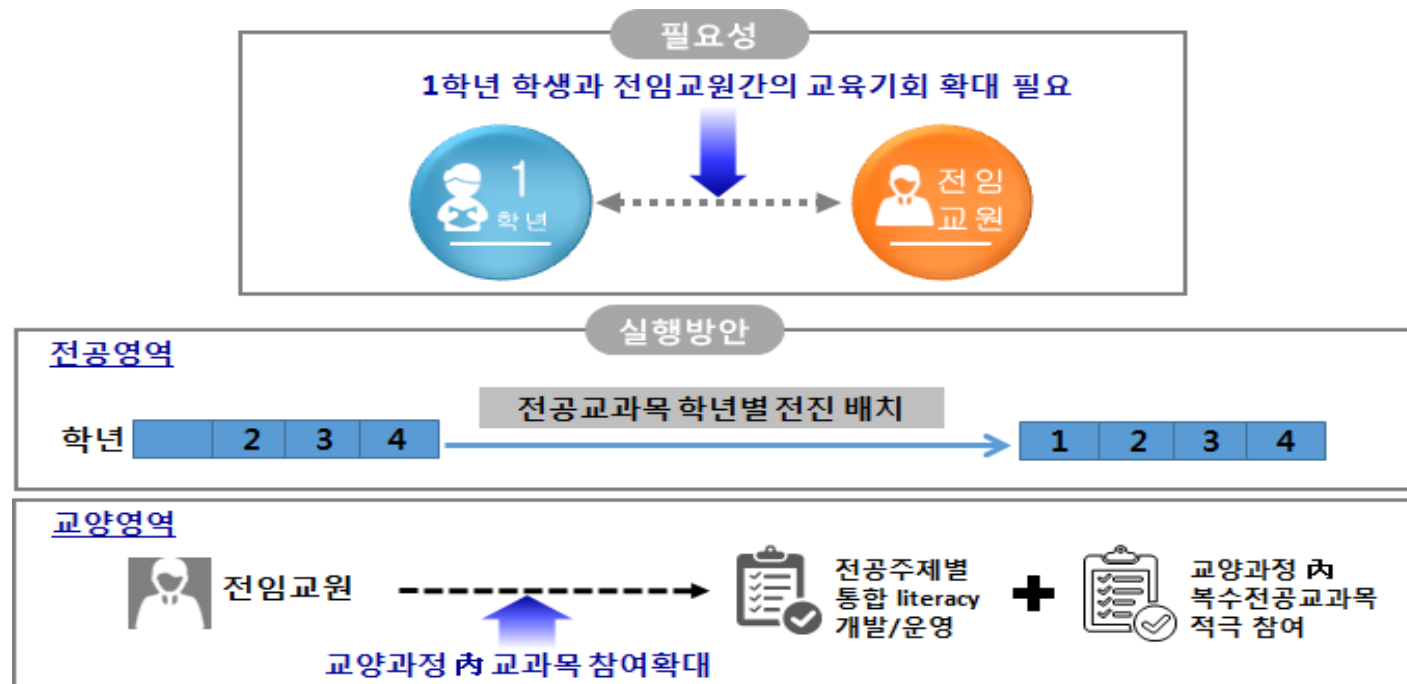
필요성

1학년 학생과 전임교원간의 교육기회 확대 필요

1 학년

전임 교원

실행방안

전공영역

전공교과목 학년별 전진 배치

학년

| | 2 | 3 | 4 |
|---|---|---|---|

| 1 | 2 | 3 | 4 |
|---|---|---|---|

교양영역

전임교원

교양과정 內 교과목 참여확대

전공주제별 통합 literacy 개발/운영

교양과정 內 복수전공교과목 적극 참여